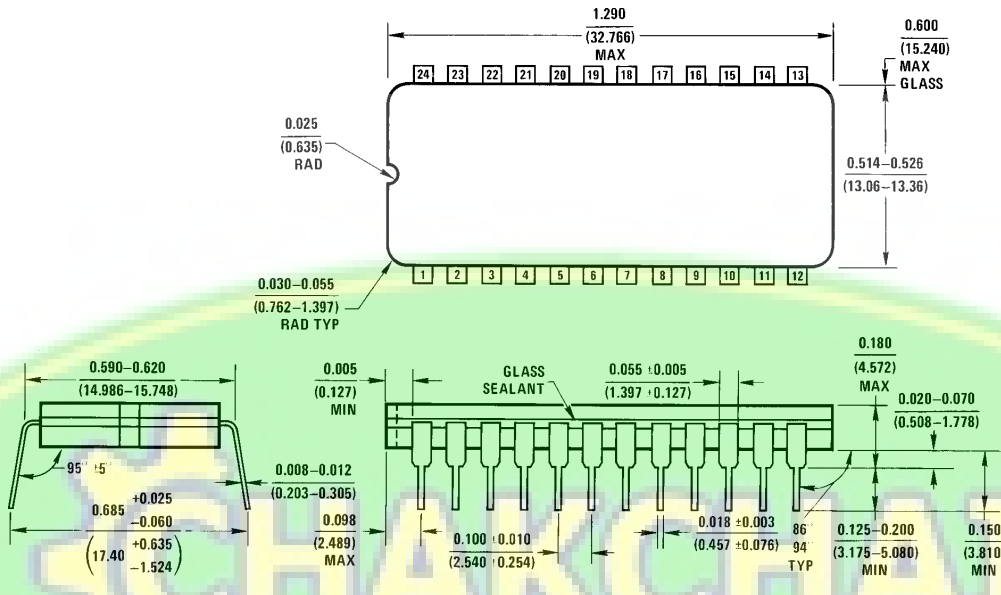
1.290
(32.766)
MAX

0.600
(15.240)
MAX
GLASS

24 23 22 21 20 19 18 17 16 15 14 13

0.025
(0.635)
RAD

0.514–0.526
(13.06–13.36)

1 2 3 4 5 6 7 8 9 10 11 12

0.030–0.055
(0.762–1.397)
RAD TYP

0.590–0.620
(14.986–15.748)

$95° \pm 5°$

0.008–0.012
(0.203–0.305)

$0.685 \begin{matrix} +0.025 \\ -0.060 \end{matrix}$

$\left(17.40 \begin{matrix} +0.635 \\ -1.524 \end{matrix}\right)$

0.098
(2.489)
MAX

0.005
(0.127)
MIN

GLASS
SEALANT

$0.055 \pm 0.005$
$(1.397 \pm 0.127)$

0.180
(4.572)
MAX

0.020–0.070
(0.508–1.778)

$0.100 \pm 0.010$
$(2.540 \pm 0.254)$

$0.018 \pm 0.003$
$(0.457 \pm 0.076)$

86°
94°
TYP

0.125–0.200
(3.175–5.080)
MIN

0.150
(3.810
MIN